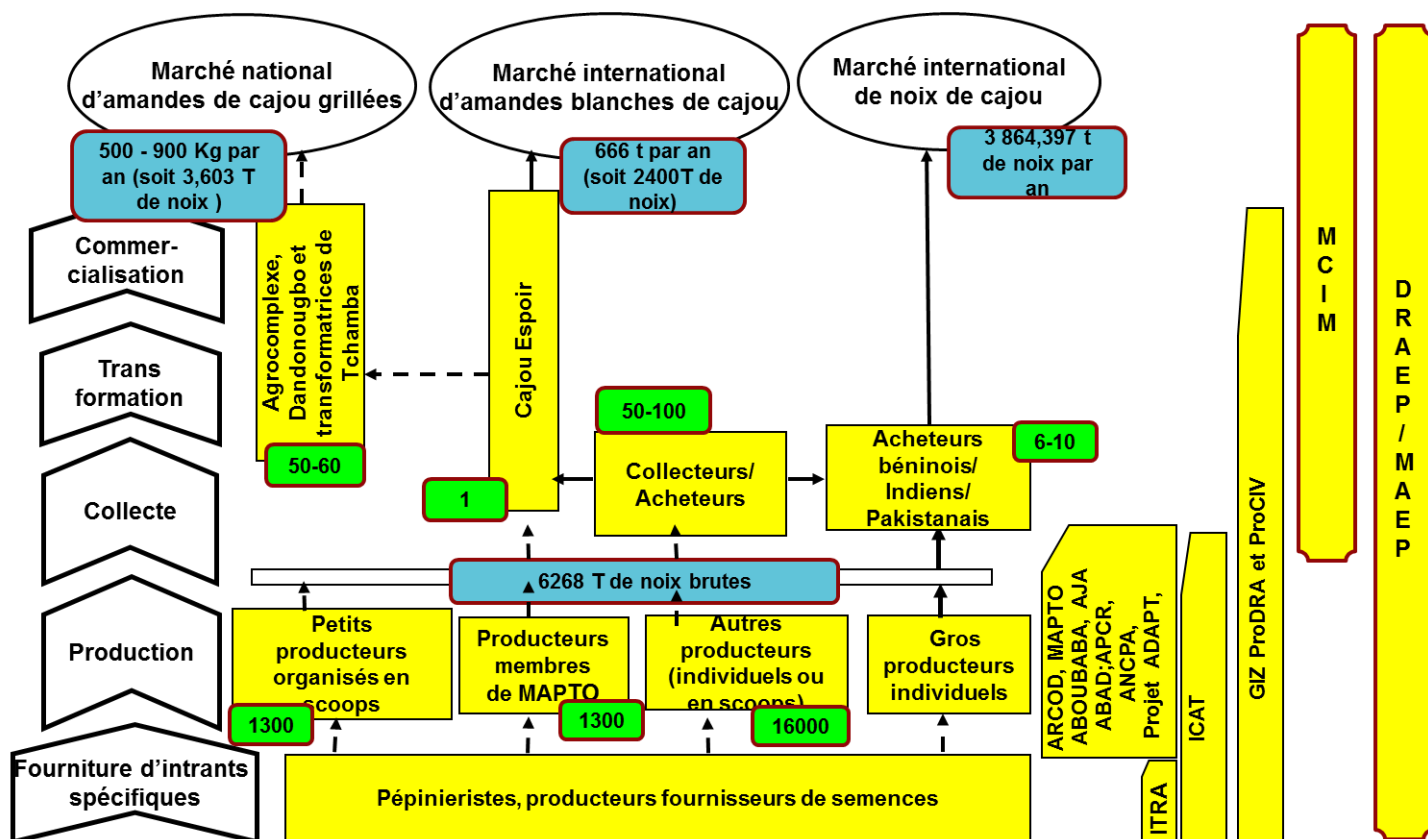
Marché national d'amandes de cajou grillées

Marché international d'amandes blanches de cajou

Marché international de noix de cajou

500 - 900 Kg par an (soit 3,603 T de noix )

666 t par an (soit 2400T de noix)

3 864,397 t de noix par an

Commer-cialisation

Trans formation

Collecte

Production

Fourniture d'intrants spécifiques

Agrocomplexe, Dandonougbo et transformatrices de Tchamba

50-60

Cajou Espoir

1

50-100

Collecteurs/ Acheteurs

Acheteurs béninois/ Indiens/ Pakistanais

6-10

6268 T de noix brutes

Petits producteurs organisés en scoops

1300

Producteurs membres de MAPTO

1300

Autres producteurs (individuels ou en scoops)

16000

Gros producteurs individuels

Pépiniéristes, producteurs fournisseurs de semences

ARCOD, MAPTO ABOUBABA, AJA ABAD;APCR, ANCPA, Projet ADAPT,

ITRA

ICAT

GIZ ProDRA et ProCIV

M C I M

D R A E P / M A E P